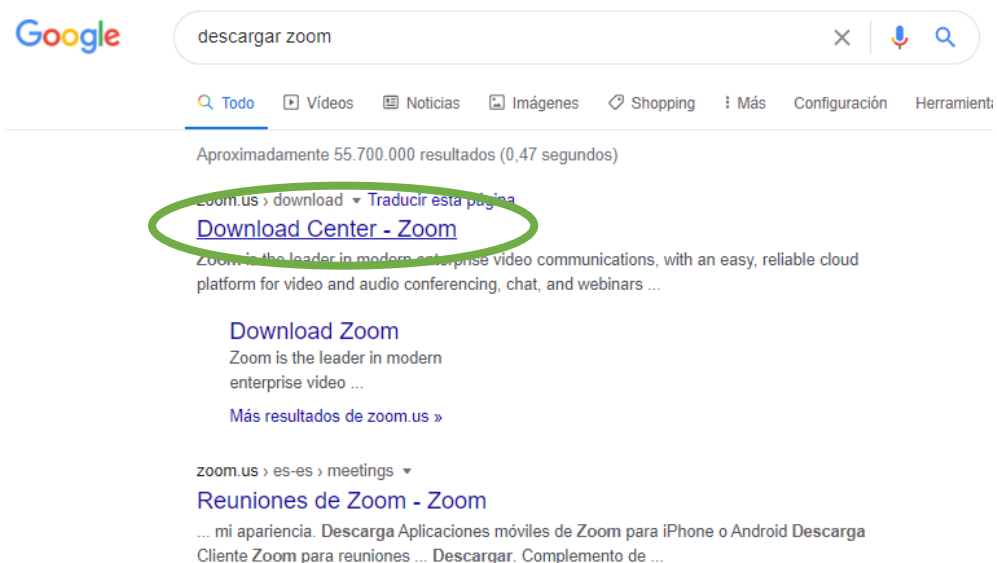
Google

descargar zoom

Todo  Vídeos  Noticias  Imágenes  Shopping  Más  Configuración  Herramienta

Aproximadamente 55.700.000 resultados (0,47 segundos)

zoom.us › download ▾ Traducir esta página
Download Center - Zoom
Zoom is the leader in modern enterprise video communications, with an easy, reliable cloud platform for video and audio conferencing, chat, and webinars ...

Download Zoom
Zoom is the leader in modern enterprise video ...

Más resultados de zoom.us »

zoom.us › es-es › meetings ▾
Reuniones de Zoom - Zoom
... mi apariencia. Descarga Aplicaciones móviles de Zoom para iPhone o Android Descarga Cliente Zoom para reuniones ... Descargar. Complemento de ...